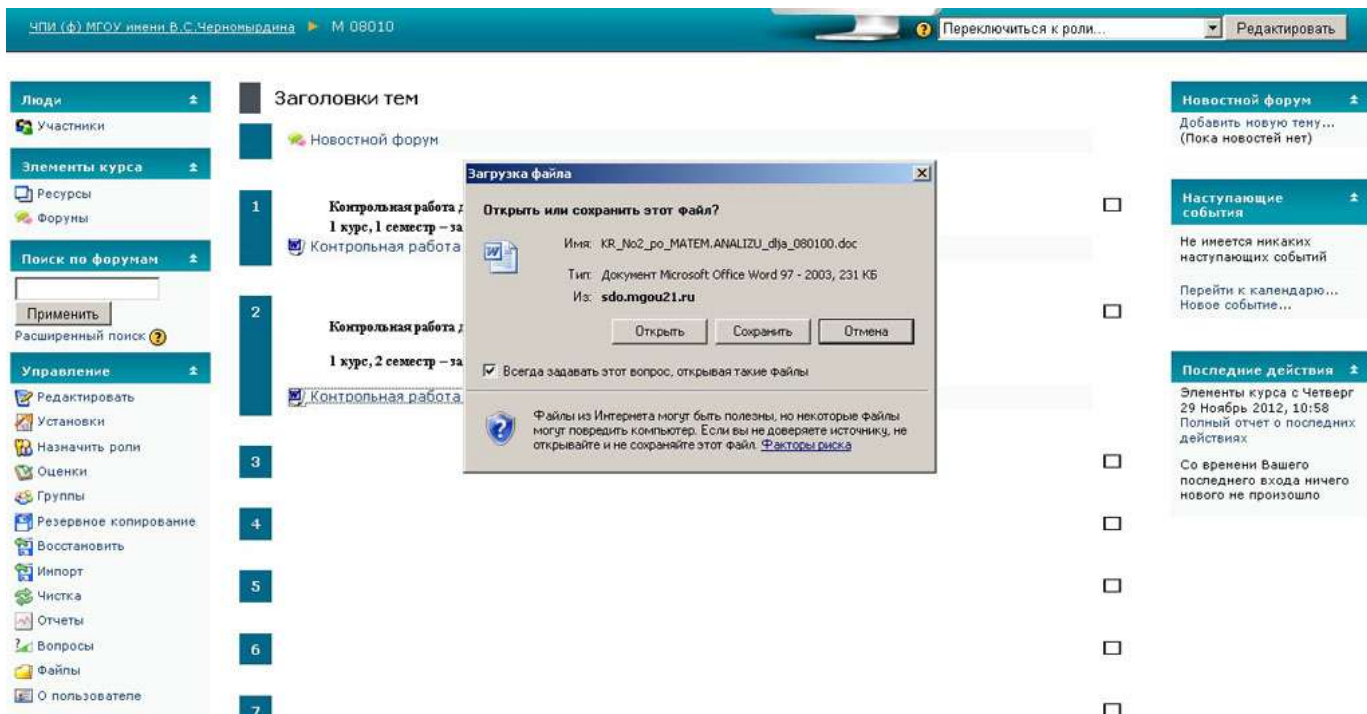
ЧПИ (ф) МГОУ имени В.С.Черномырдина ► М 08010

Переключиться к роли...

Редактировать

Люди
Участники

Элементы курса
Ресурсы
Форумы

Поиск по форумам
Применить
Расширенный поиск

Управление
Редактировать
Установки
Назначить роли
Оценки
Группы
Резервное копирование
Восстановить
Импорт
Чистка
Отчеты
Вопросы
Файлы
О пользователе

Заголовки тем

Новостной форум

1
Контрольная работа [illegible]
1 курс, 1 семестр – за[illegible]
Контрольная работа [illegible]

2
Контрольная работа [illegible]
1 курс, 2 семестр – за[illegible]
Контрольная работа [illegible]

3

4

5

6

7

Загрузка файла

Открыть или сохранить этот файл?

Имя: KR_No2_po_MATEM.ANALIZU_dlja_080100.doc
Тип: Документ Microsoft Office Word 97 - 2003, 231 КБ
Из: sdo.mgou21.ru

Открыть
Сохранить
Отмена

Всегда задавать этот вопрос, открывая такие файлы

Файлы из Интернета могут быть полезны, но некоторые файлы могут повредить компьютер. Если вы не доверяете источнику, не открывайте и не сохраняйте этот файл. Факторы риска

Новостной форум
Добавить новую тему...
(Пока новостей нет)

Наступающие события
Не имеется никаких наступающих событий

Перейти к календарю...
Новое событие...

Последние действия
Элементы курса с Четверг 29 Ноябрь 2012, 10:58
Полный отчет о последних действиях

Со времени Вашего последнего входа ничего нового не произошло